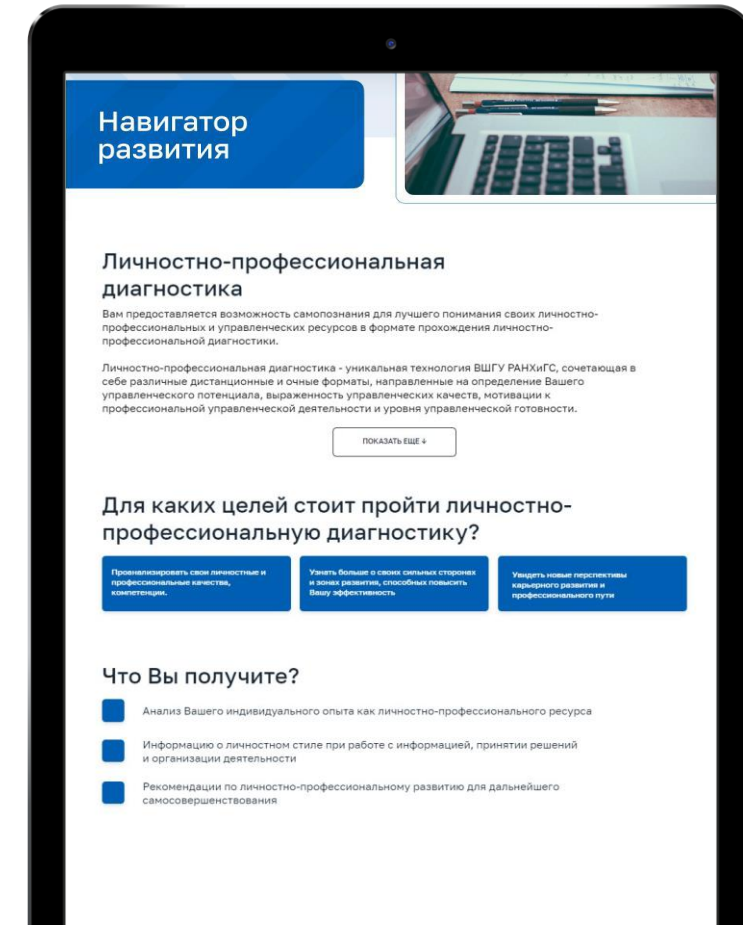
Навигатор развития

Личностно-профессиональная диагностика

Вам предоставляется возможность самопознания для лучшего понимания своих личностно-профессиональных и управленческих ресурсов в формате прохождения личностно-профессиональной диагностики.

Личностно-профессиональная диагностика - уникальная технология ВШГУ РАНХиГС, сочетающая в себе различные дистанционные и очные форматы, направленные на определение Вашего управленческого потенциала, выраженность управленческих качеств, мотивации к профессиональной управленческой деятельности и уровня управленческой готовности.

ПОКАЗАТЬ ЕЩЕ ↓

Для каких целей стоит пройти личностно-профессиональную диагностику?

Проанализировать свои личностные и профессиональные качества, компетенции.

Узнать больше о своих сильных сторонах и зонах развития, способных повысить Вашу эффективность

Увидеть новые перспективы карьерного развития и профессионального пути

Что Вы получите?

Анализ Вашего индивидуального опыта как личностно-профессионального ресурса

Информацию о личностном стиле при работе с информацией, принятии решений и организации деятельности

Рекомендации по личностно-профессиональному развитию для дальнейшего самосовершенствования